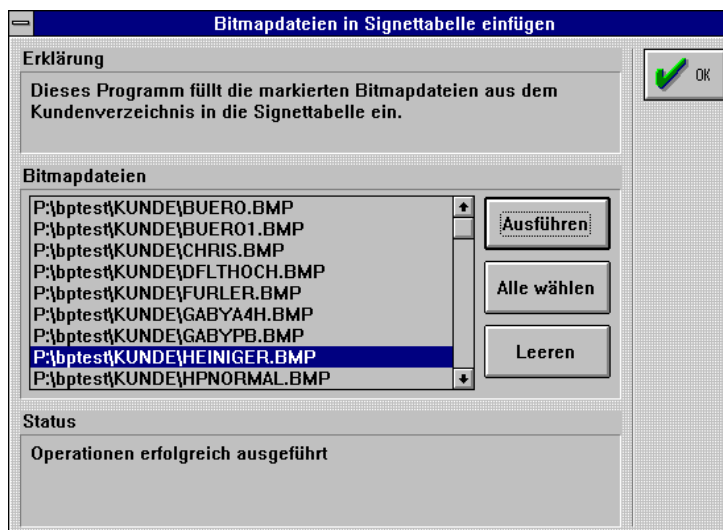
Bitmapdateien in Signettabelle einfügen

OK

Erklärung

Dieses Programm füllt die markierten Bitmapdateien aus dem Kundenverzeichnis in die Signettabelle ein.

Bitmapdateien

P:\bptest\KUNDE\BUERO.BMP
P:\bptest\KUNDE\BUERO1.BMP
P:\bptest\KUNDE\CHRIS.BMP
P:\bptest\KUNDE\DFLTHOCH.BMP
P:\bptest\KUNDE\FURLER.BMP
P:\bptest\KUNDE\GABYA4H.BMP
P:\bptest\KUNDE\GABYPB.BMP
P:\bptest\KUNDE\HEINIGER.BMP
P:\bptest\KUNDE\HPNORMAL.BMP

Ausführen

Alle wählen

Leeren

Status

Operationen erfolgreich ausgeführt